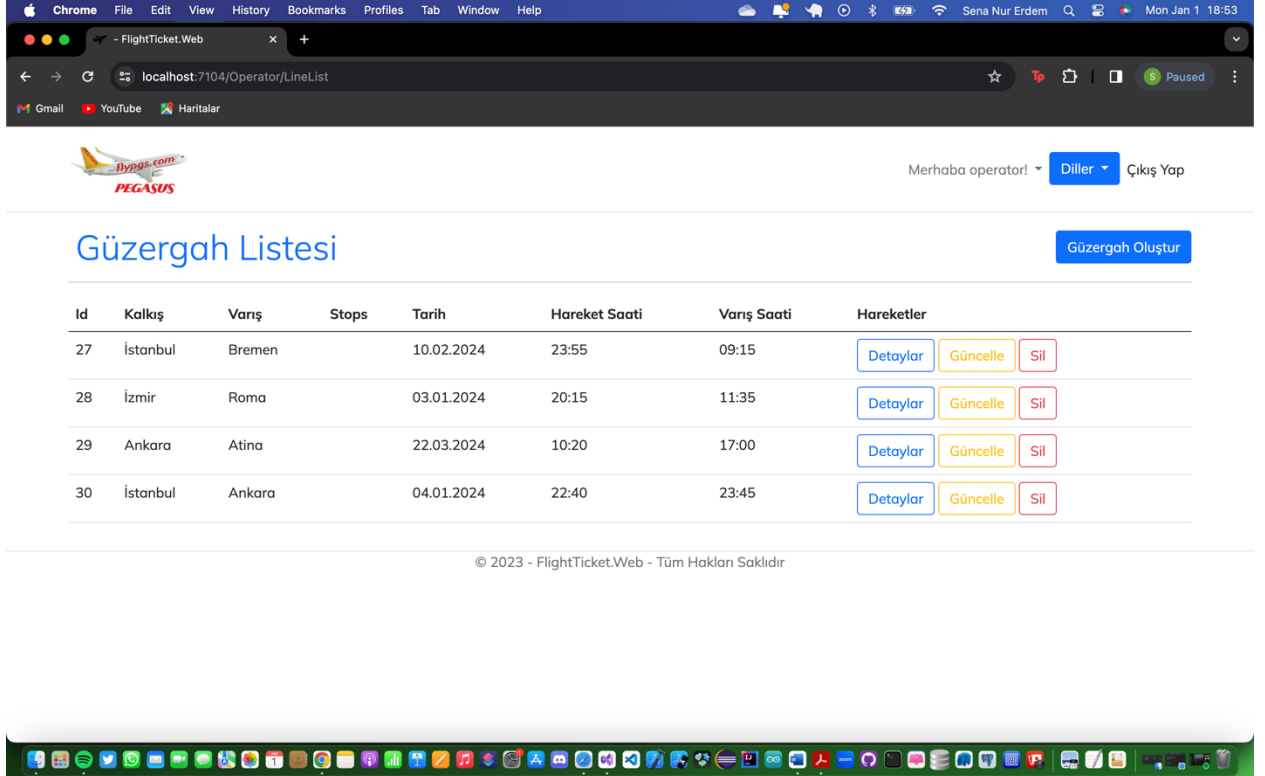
Chrome File Edit View History Bookmarks Profiles Tab Window Help Sena Nur Erdem Mon Jan 1 18:53

- FlightTicket.Web

localhost:7104/Operator/LineList

Paused

Gmail YouTube Haritalar

flypgs.com PEGASUS

Merhaba operator! Diller Çıkış Yap

Güzergah Listesi

Güzergah Oluştur

| Id | Kalkış | Varış | Stops | Tarih | Hareket Saati | Varış Saati | Hareketler |
|---|---|---|---|---|---|---|---|
| 27 | İstanbul | Bremen | | 10.02.2024 | 23:55 | 09:15 | Detaylar Güncelle Sil |
| 28 | İzmir | Roma | | 03.01.2024 | 20:15 | 11:35 | Detaylar Güncelle Sil |
| 29 | Ankara | Atina | | 22.03.2024 | 10:20 | 17:00 | Detaylar Güncelle Sil |
| 30 | İstanbul | Ankara | | 04.01.2024 | 22:40 | 23:45 | Detaylar Güncelle Sil |

© 2023 - FlightTicket.Web - Tüm Hakları Saklıdır